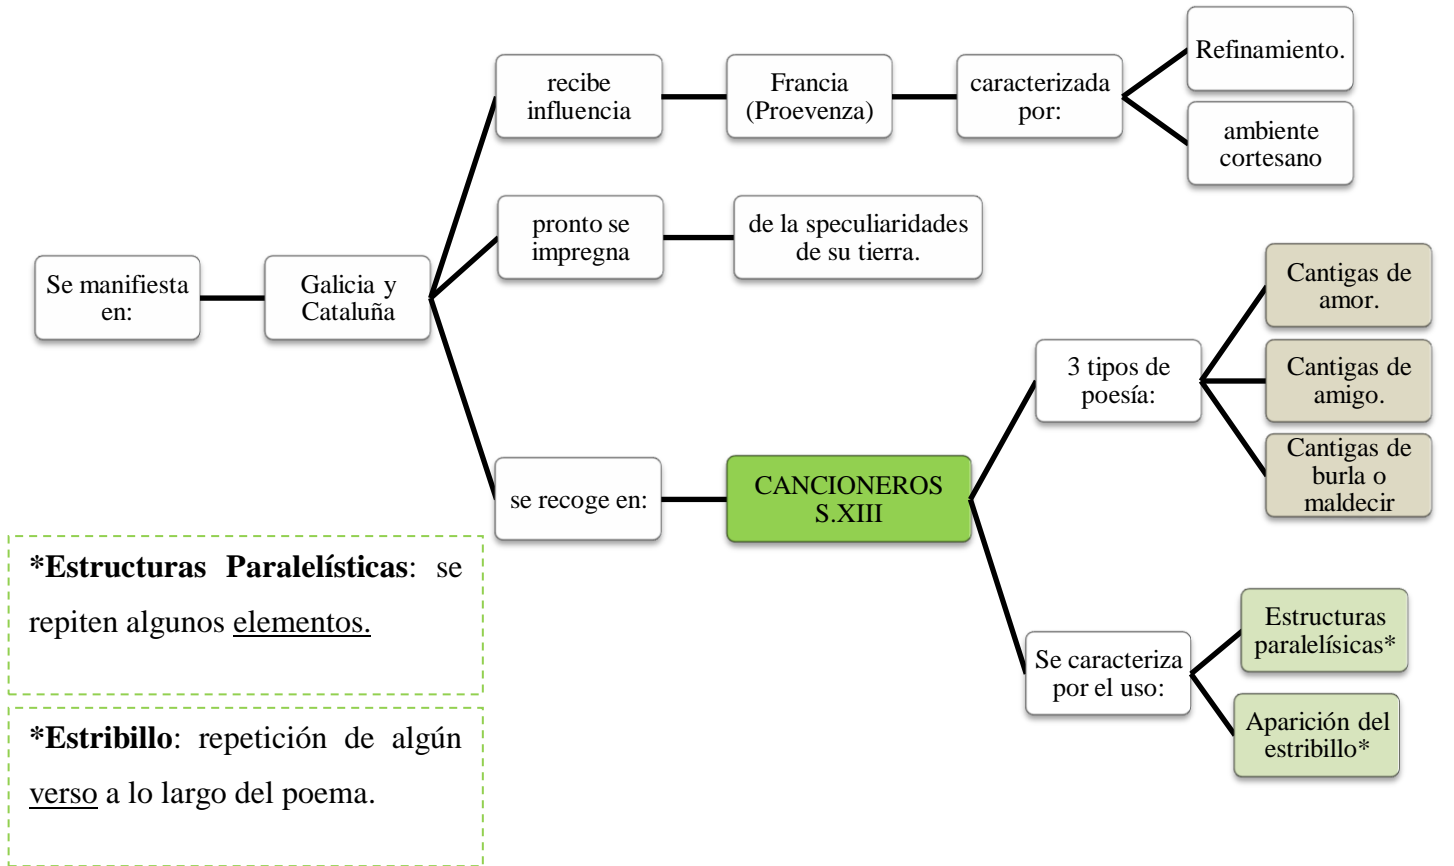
Se manifiesta en:

Galicia y Cataluña

recibe influencia

Francia (Proevenza)

caracterizada por:

Refinamiento.

ambiente cortesano

pronto se impregna

de la speculiaridades de su tierra.

se recoge en:

CANCIONEROS S.XIII

3 tipos de poesía:

Cantigas de amor.

Cantigas de amigo.

Cantigas de burla o maldecir

Se caracteriza por el uso:

Estructuras paralelísicas*

Aparición del estribillo*

***Estructuras Paralelísticas**: se repiten algunos elementos.

***Estribillo**: repetición de algún verso a lo largo del poema.